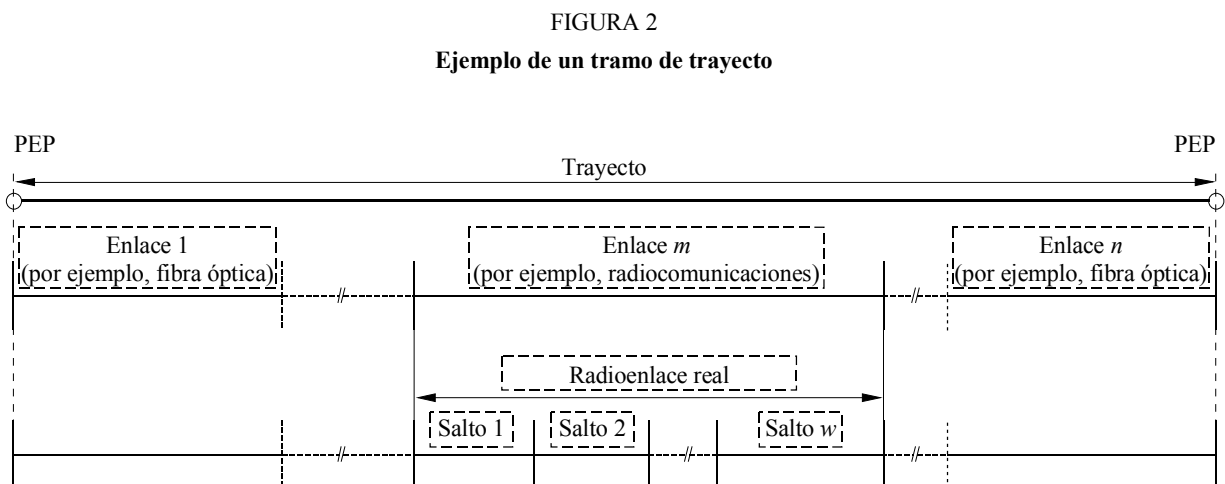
FIGURA 2

**Ejemplo de un tramo de trayecto**

PEP

PEP

Trayecto

Enlace 1
(por ejemplo, fibra óptica)

Enlace *m*
(por ejemplo, radiocomunicaciones)

Enlace *n*
(por ejemplo, fibra óptica)

Radioenlace real

Salto 1

Salto 2

Salto *w*